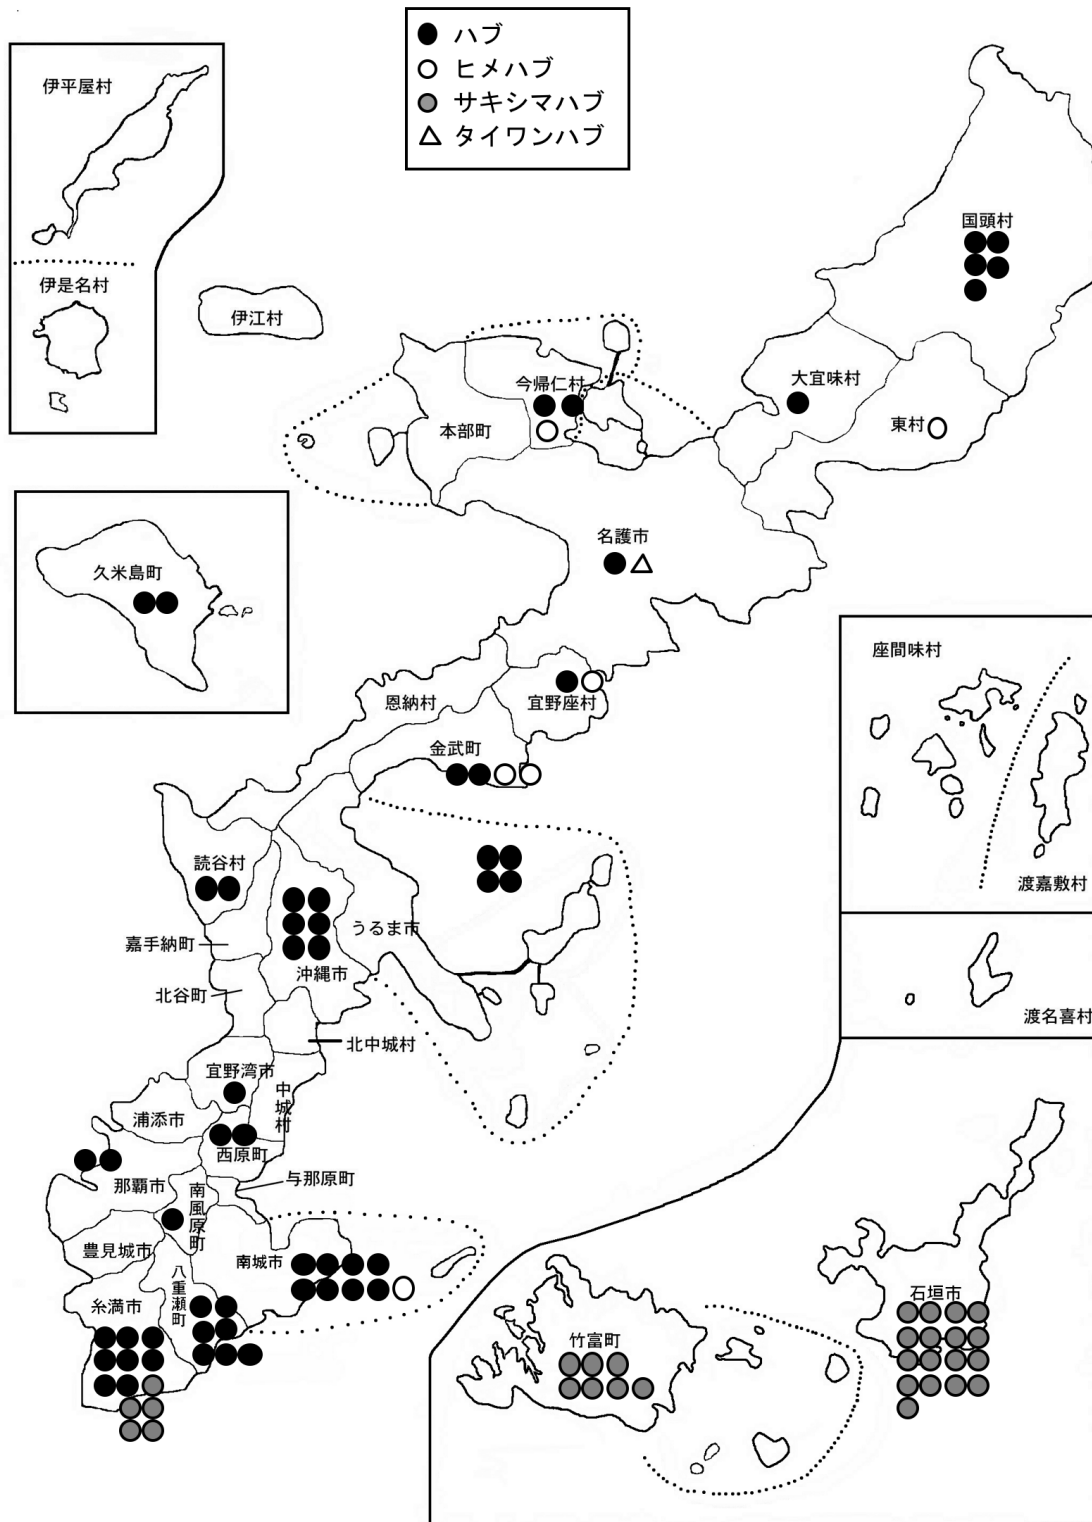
● ハブ
○ ヒメハブ
● サキシマハブ
△ タイワンハブ

伊平屋村

伊是名村

伊江村

国頭村

今帰仁村

大宜味村

本部町

東村

名護市

久米島町

座間味村

恩納村

宜野座村

金武町

渡嘉敷村

読谷村

うるま市

嘉手納町

沖縄市

渡名喜村

北谷町

北中城村

宜野湾市

中城村

浦添市

西原町

那覇市

南風原町

与那原町

豊見城市

八重瀬町

南城市

石垣市

糸満市

竹富町